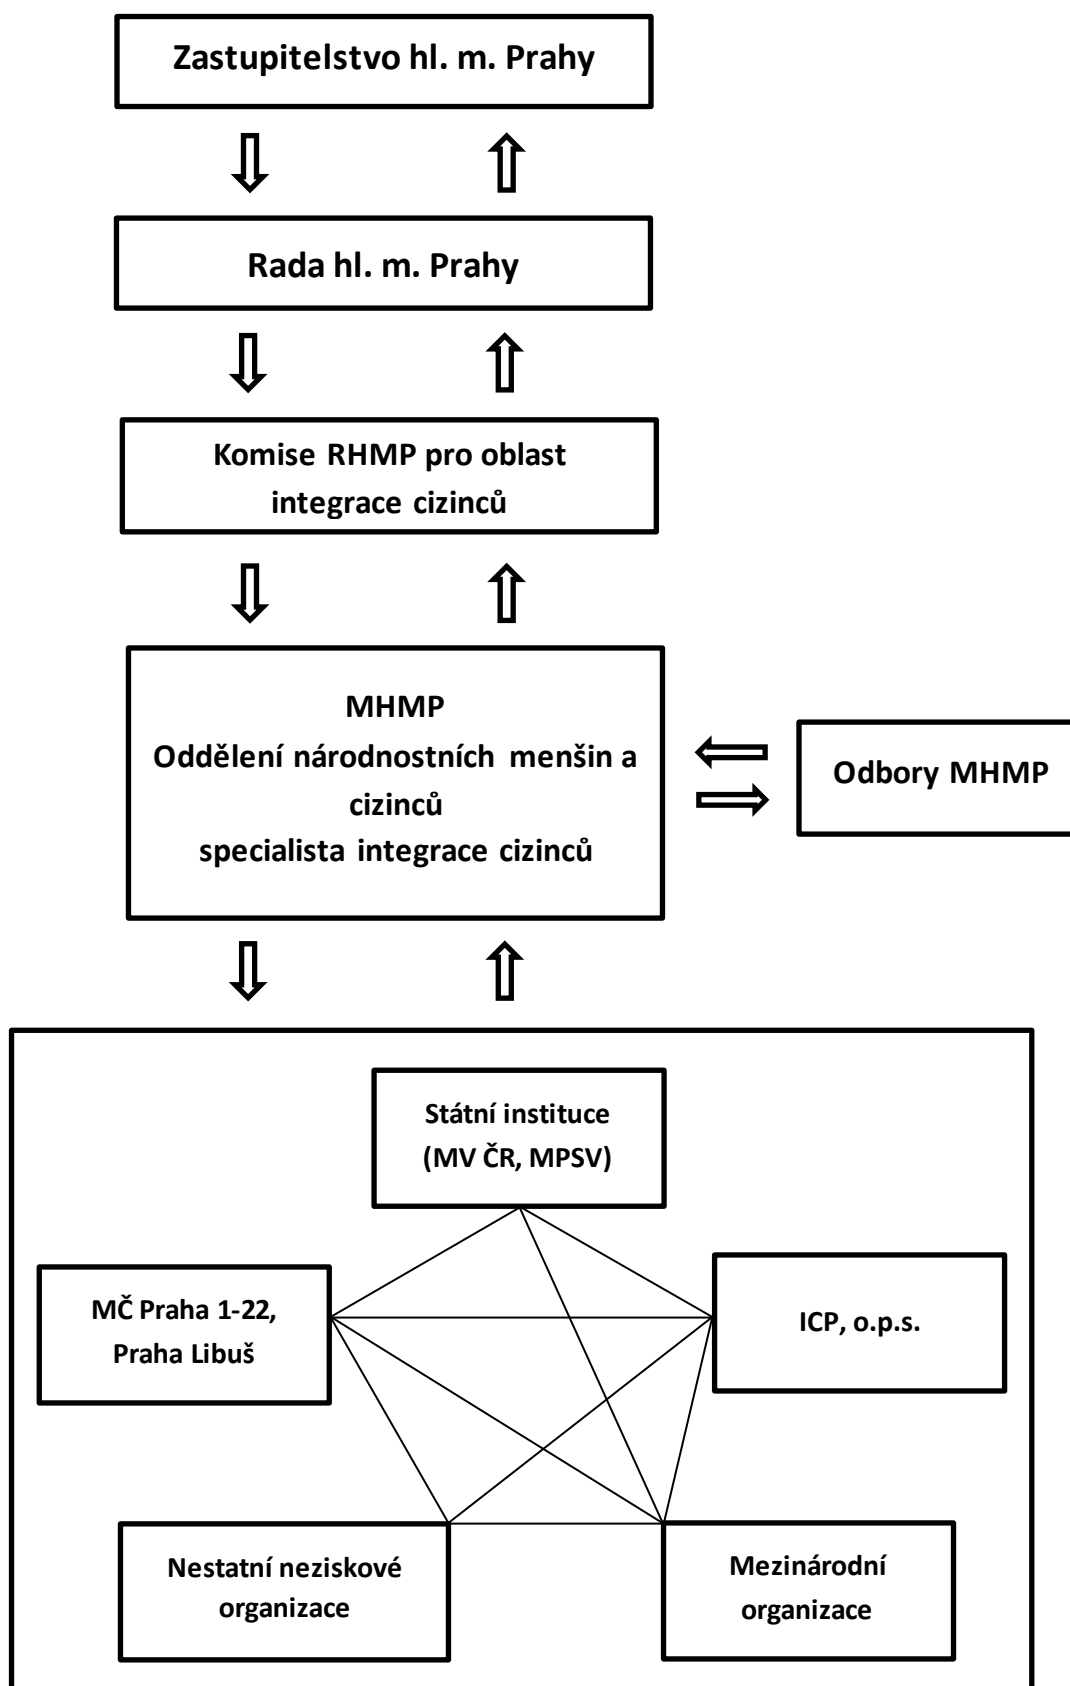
Zastupitelstvo hl. m. Prahy

Rada hl. m. Prahy

Komise RHMP pro oblast integrace cizinců

MHMP
Oddělení národnostních menšin a cizinců
specialista integrace cizinců

Odbory MHMP

Státní instituce (MV ČR, MPSV)

MČ Praha 1-22, Praha Libuš

ICP, o.p.s.

Nestatní neziskové organizace

Mezinárodní organizace